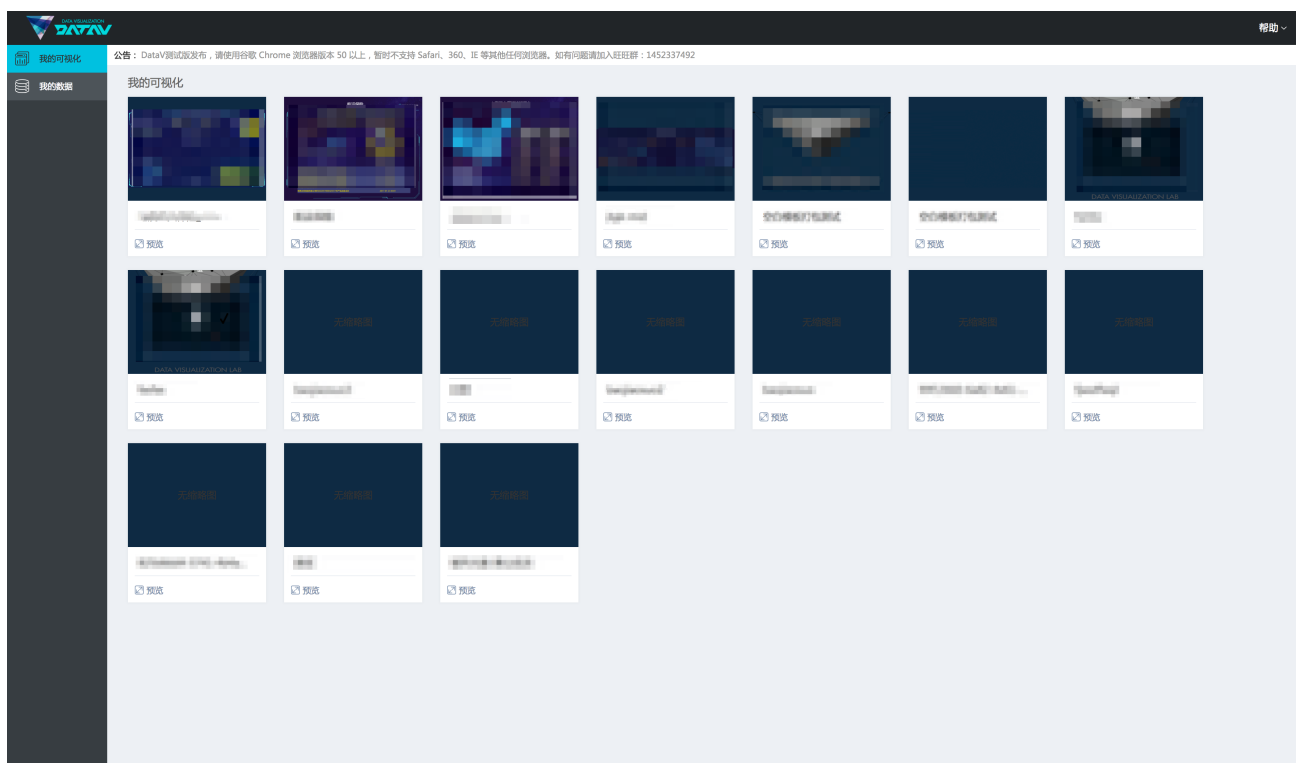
DATA VISUALIZATION DATAV

帮助

我的可视化

我的数据

公告：DataV测试版发布，请使用谷歌 Chrome 浏览器版本 50 以上，暂时不支持 Safari、360、IE 等其他任何浏览器。如有问题请加入旺旺群：1452337492

我的可视化

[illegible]
预览

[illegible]
预览

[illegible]
预览

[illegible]
预览

空白模板打包测试
预览

空白模板打包测试
预览

DATA VISUALIZATION LAB
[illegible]
预览

DATA VISUALIZATION LAB
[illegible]
预览

无缩略图
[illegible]
预览

无缩略图
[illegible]
预览

无缩略图
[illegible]
预览

无缩略图
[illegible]
预览

无缩略图
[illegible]
预览

无缩略图
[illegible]
预览

无缩略图
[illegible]
预览

无缩略图
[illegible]
预览

无缩略图
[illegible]
预览